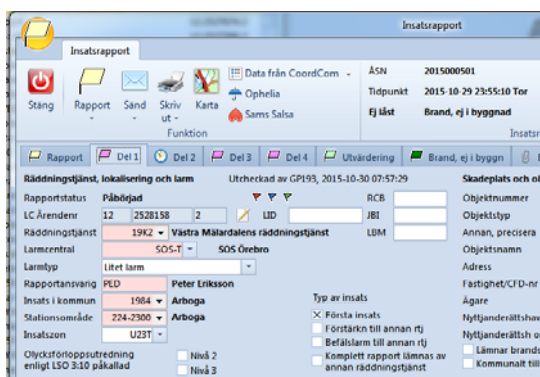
Insatsrapport

Insatsrapport

Stäng Rapport Sänd Skriv ut Karta

Data från CoordCom
Ophelia
Sams Salsa

Funktion

ÄSN 2015000501
Tidpunkt 2015-10-29 23:55:10 Tor
Ej låst Brand, ej i byggnad

Insats

Rapport Del 1 Del 2 Del 3 Del 4 Utvärdering Brand, ej i byggn

Räddningstjänst, lokalisering och larm

Utcheckad av GP193, 2015-10-30 07:57:29

Rapportstatus Påbörjad
LC Ärendenr 12 2528158 2
Räddningstjänst 19K2 Västra Mälardalens räddningstjänst
Larmcentral SOS-T SOS Örebro
Larmtyp Litet larm
Rapportansvarig PED Peter Eriksson
Insats i kommun 1984 Arboga
Stationsområde 224-2300 Arboga
Insatszon U23T

Olycksförloppsutredning enligt LSO 3:10 påkallad
Nivå 2
Nivå 3

LID
RCB
JBI
LBM

Typ av insats
Första insats
Förstärkn till annan rtj
Befälslarm till annan rtj
Komplett rapport lämnas av annan räddningstjänst

Skadeplats och ol
Objektnummer
Objektstyp
Annan, precisera
Objektsnamn
Adress
Fastighet/CFD-nr
Ägare
Nyttjanderättsha
Nyttjanderättsh o
Lämnar brands
Kommunalt tilt